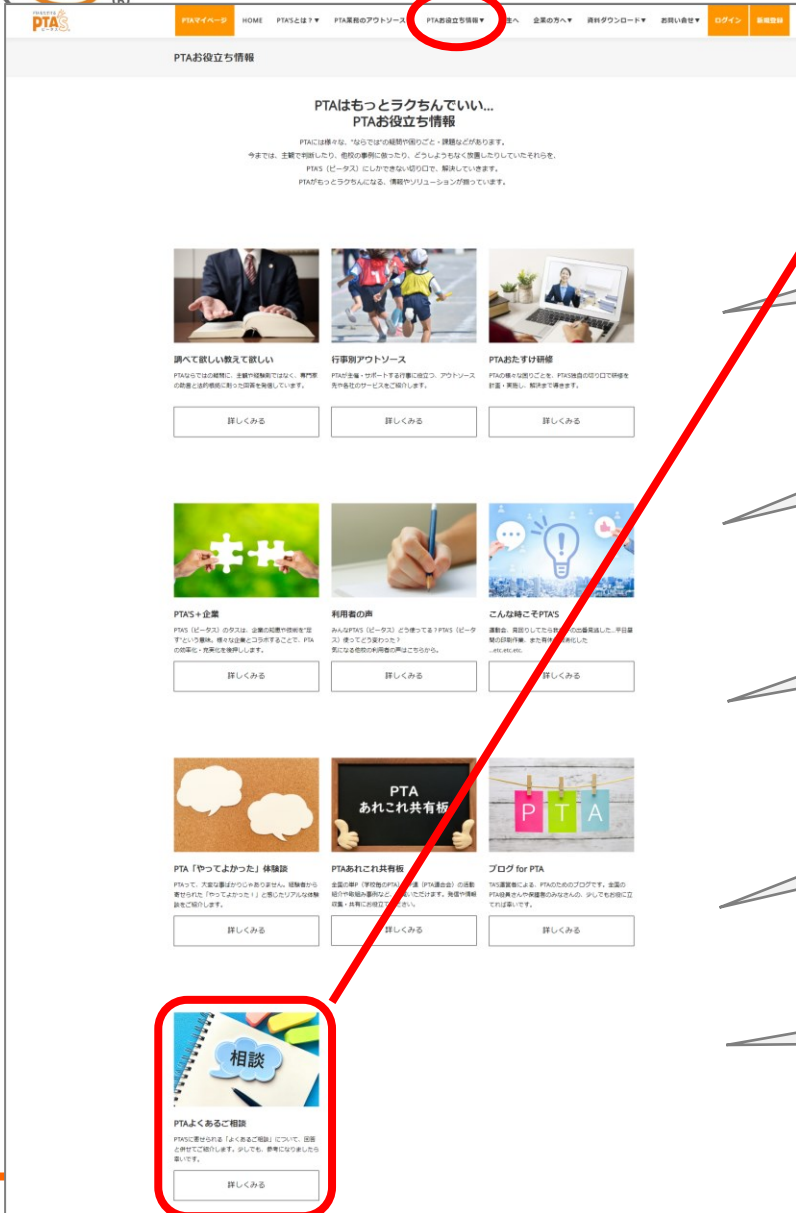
PTA'S

PTAマイページ　HOME　PTA'Sとは？▼　PTA業務のアウトソース　PTAお役立ち情報▼　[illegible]へ　企業の方へ▼　資料ダウンロード▼　お問い合せ▼　ログイン　新規登録

PTAお役立ち情報

PTAはもっとラクちんでいい…
PTAお役立ち情報

PTAには様々な、"ならでは"の疑問や困りごと・課題などがあります。
今までは、主観で判断したり、他校の事例に倣ったり、どうしようもなく放置したりしていたそれらを、
PTA'S（ピータス）にしかできない切り口で、解決していきます。
PTAがもっとラクちんになる、情報やソリューションが揃っています。

調べて欲しい教えて欲しい
PTAならではの疑問に、主観や経験則ではなく、専門家の助言と法的根拠に則った回答を発信しています。
詳しくみる

行事別アウトソース
PTAが主催・サポートする行事に役立つ、アウトソース先や各社のサービスをご紹介します。
詳しくみる

PTAおたすけ研修
PTAの様々な困りごとを、PTA'S独自の切り口で研修を計画・実施し、解決まで導きます。
詳しくみる

PTA'S＋企業
PTA'S（ピータス）のタスは、企業の知恵や技術を"足す"という意味。様々な企業とコラボすることで、PTAの効率化・充実化を後押しします。
詳しくみる

利用者の声
みんなPTA'S（ピータス）どう使ってる？PTA'S（ピータス）使ってどう変わった？
気になる他校の利用者の声はこちらから。
詳しくみる

こんな時こそPTA'S
運動会、両回りしてたら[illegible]の出番間違えた…平日昼間の印刷作業、また特例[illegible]化した
…etc.etc.etc.
詳しくみる

PTA「やってよかった」体験談
PTAって、大変な事ばかりじゃありません。経験者から寄せられた「やってよかった！」と感じたリアルな体験談をご紹介します。
詳しくみる

PTA
あれこれ共有板
PTAあれこれ共有板
全国の単P（学校毎のPTA）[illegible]（PTA連合会）の活動紹介や取組み事例など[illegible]いただけます。発信や情報収集・共有にお役立て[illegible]さい。
詳しくみる

P T A
ブログ for PTA
TA'S運営者による、PTAのためのブログです。全国のPTA役員さんや保護者のみなさんの、少しでもお役に立てれば幸いです。
詳しくみる

相談
PTAよくあるご相談
PTA'Sに寄せられる「よくあるご相談」について、回答と併せてご紹介します。少しでも、参考になりましたら幸いです。
詳しくみる